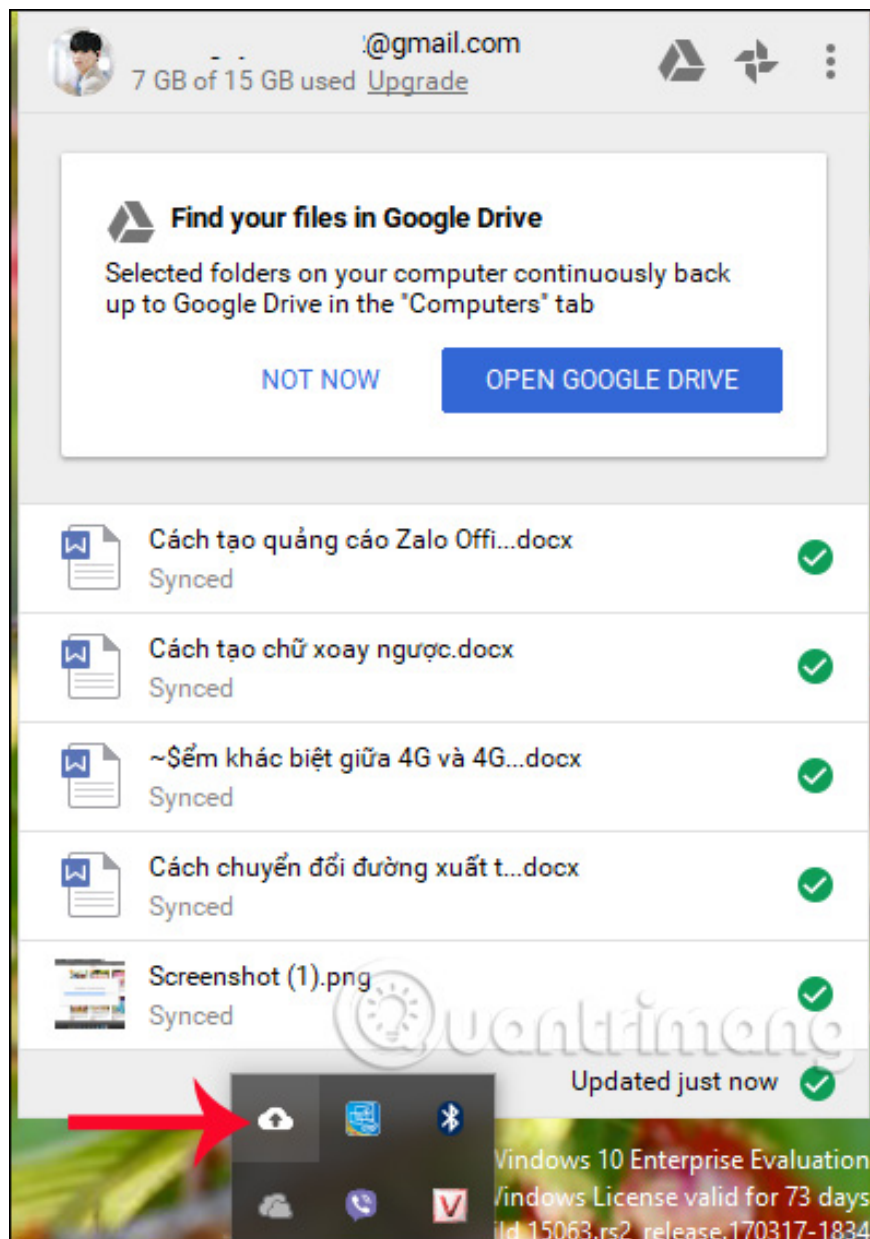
@gmail.com
7 GB of 15 GB used Upgrade

Find your files in Google Drive

Selected folders on your computer continuously back up to Google Drive in the "Computers" tab

NOT NOW

OPEN GOOGLE DRIVE

Cách tạo quảng cáo Zalo Offi...docx
Synced

Cách tạo chữ xoay ngược.docx
Synced

~$ểm khác biệt giữa 4G và 4G...docx
Synced

Cách chuyển đổi đường xuất t...docx
Synced

Screenshot (1).png
Synced

Quantrimang

Updated just now

Windows 10 Enterprise Evaluation
Windows License valid for 73 days
ild 15063.rs2_release.170317-1834